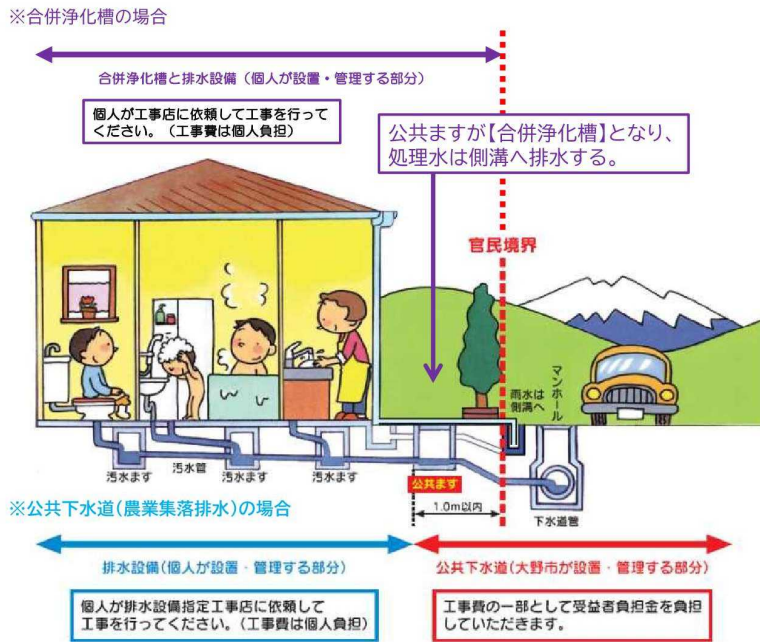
※合併浄化槽の場合

合併浄化槽と排水設備（個人が設置・管理する部分）

個人が工事店に依頼して工事を行ってください。（工事費は個人負担）

公共ますが【合併浄化槽】となり、処理水は側溝へ排水する。

官民境界

雨水は側溝へ

マンホール

汚水ます

汚水管

汚水ます

汚水ます

公共ます

1.0m以内

下水道管

※公共下水道（農業集落排水）の場合

排水設備（個人が設置・管理する部分）

公共下水道（大野市が設置・管理する部分）

個人が排水設備指定工事店に依頼して工事を行ってください。（工事費は個人負担）

工事費の一部として受益者負担金を負担していただきます。